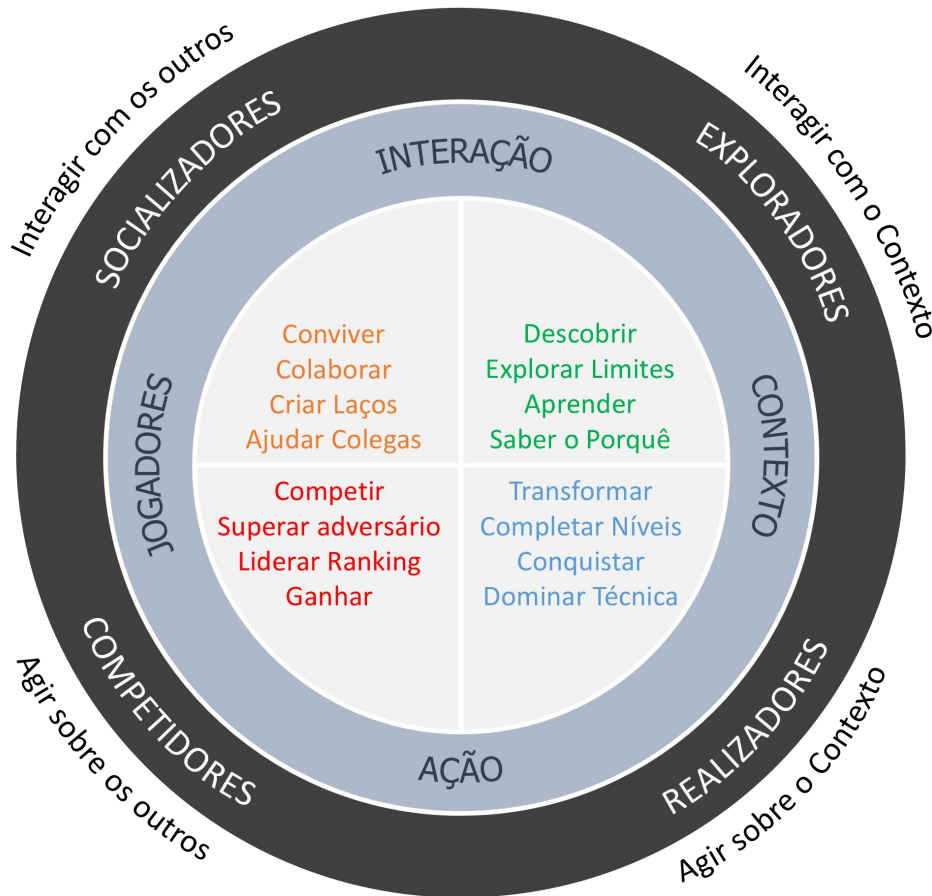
Interagir com os outros
SOCIALIZADORES
INTERAÇÃO
EXPLORADORES
Interagir com o Contexto

JOGADORES
CONTEXTO

Conviver
Colaborar
Criar Laços
Ajudar Colegas

Descobrir
Explorar Limites
Aprender
Saber o Porquê

Competir
Superar adversário
Liderar Ranking
Ganhar

Transformar
Completar Níveis
Conquistar
Dominar Técnica

Agir sobre os outros
COMPETIDORES
AÇÃO
REALIZADORES
Agir sobre o Contexto